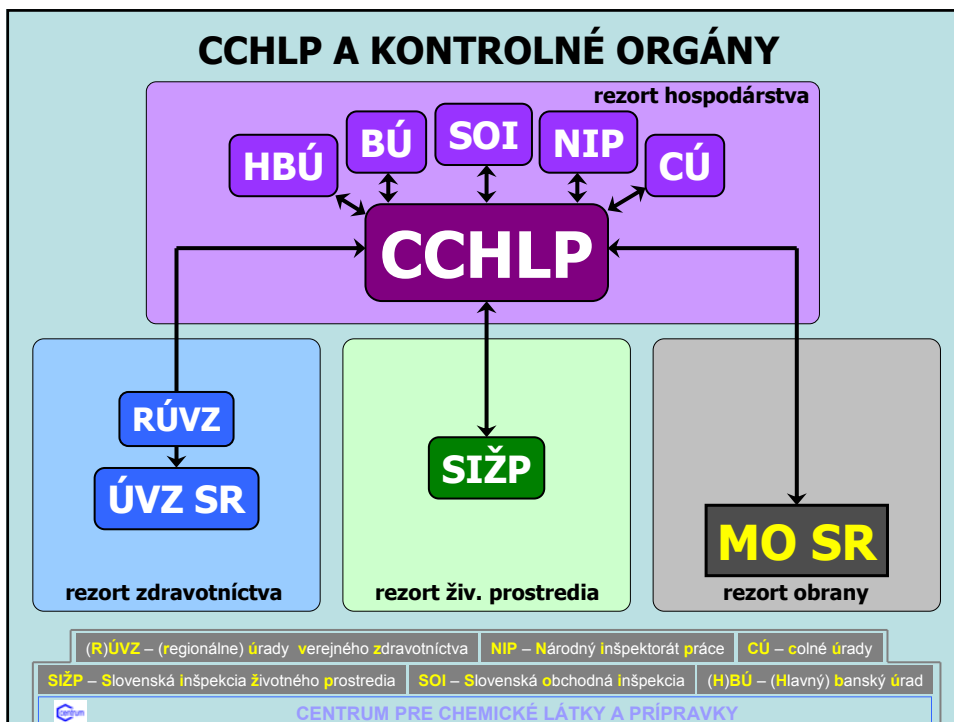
CCHLP A KONTROLNÉ ORGÁNY

rezort hospodárstva

HBÚ

BÚ

SOI

NIP

CÚ

CCHLP

RÚVZ

ÚVZ SR

SIŽP

MO SR

rezort zdravotníctva

rezort živ. prostredia

rezort obrany

(R)ÚVZ – (regionálne) úrady verejného zdravotníctva | NIP – Národný inšpektorát práce | CÚ – colné úrady

SIŽP – Slovenská inšpekcia životného prostredia | SOI – Slovenská obchodná inšpekcia | (H)BÚ – (Hlavný) banský úrad

centrum

CENTRUM PRE CHEMICKÉ LÁTKY A PRÍPRAVKY